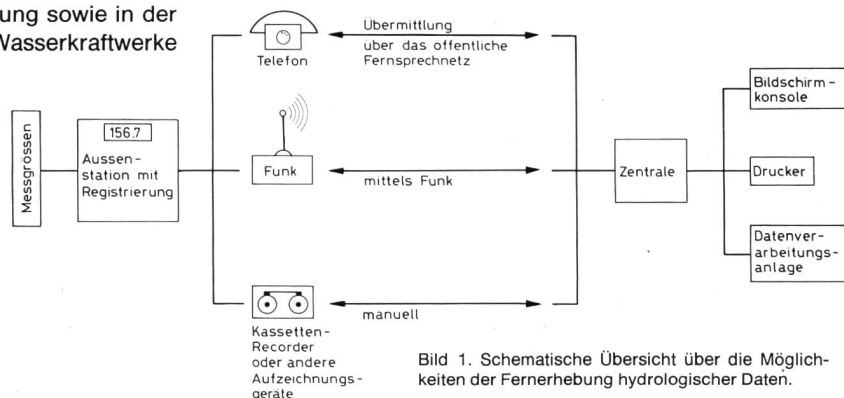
ung sowie in der
Wasserkraftwerke

Messgrössen

156.7
Aussen-station mit Registrierung

Telefon

Übermittlung über das offentliche Fernsprechnetz

Funk

mittels Funk

Kassetten-Recorder oder andere Aufzeichnungs-geräte

manuell

Zentrale

Bildschirm-konsole

Drucker

Datenver-arbeitungs-anlage

Bild 1. Schematische Übersicht über die Möglichkeiten der Fernerhebung hydrologischer Daten.